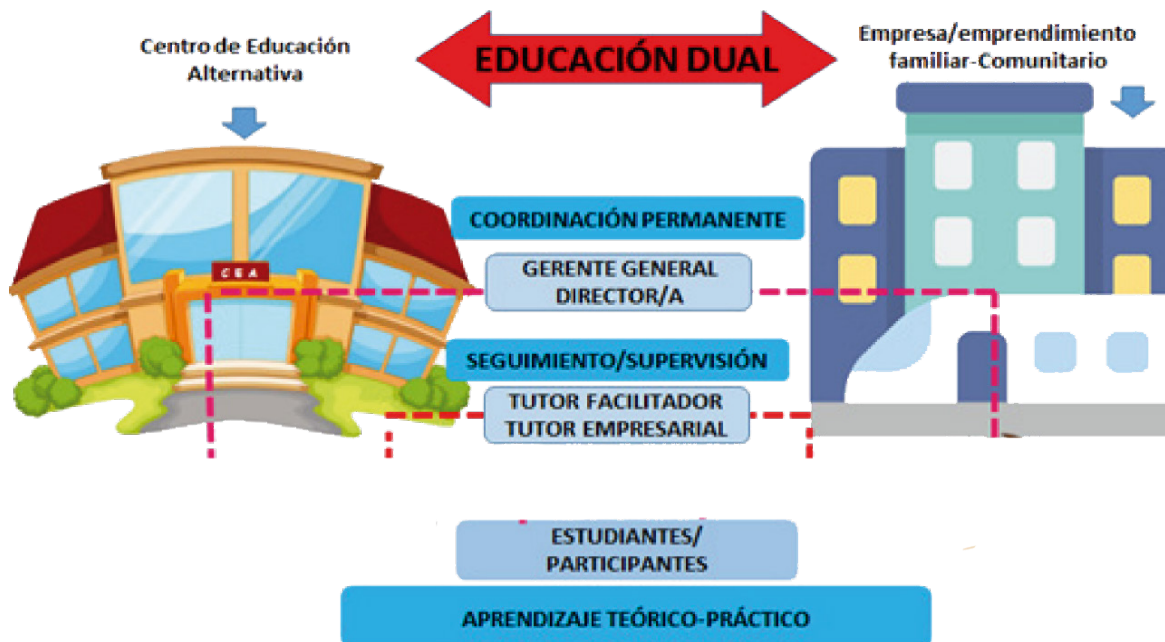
Centro de Educación Alternativa

EDUCACIÓN DUAL

Empresa/emprendimiento familiar-Comunitario

CEA

COORDINACIÓN PERMANENTE

GERENTE GENERAL
DIRECTOR/A

SEGUIMIENTO/SUPERVISIÓN

TUTOR FACILITADOR
TUTOR EMPRESARIAL

ESTUDIANTES/
PARTICIPANTES

APRENDIZAJE TEÓRICO-PRÁCTICO